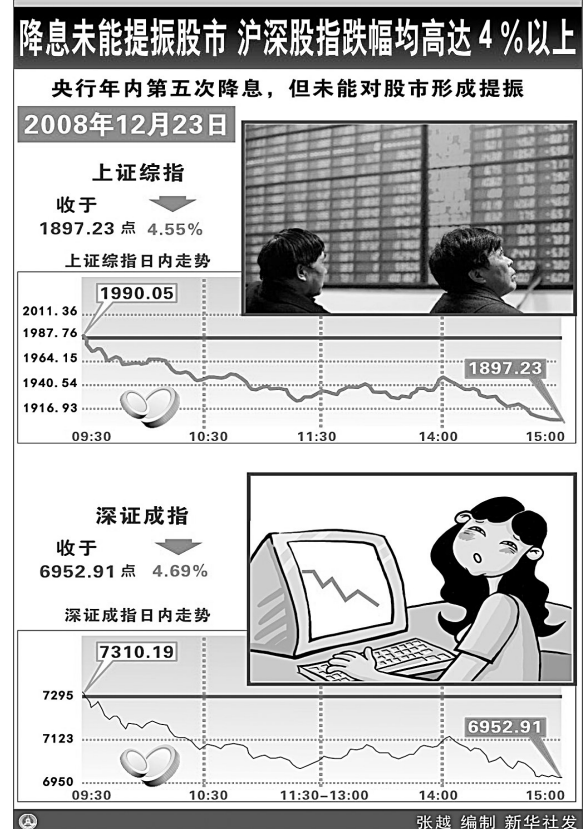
降息未能提振股市 沪深股指跌幅均高达4%以上

央行年内第五次降息，但未能对股市形成提振

2008年12月23日

上证综指

收于
1897.23点 4.55%

上证综指日内走势

1990.05

2011.36
1987.76
1964.15
1940.54
1916.93

1897.23

09:30 10:30 11:30 14:00 15:00

深证成指

收于
6952.91点 4.69%

深证成指日内走势

7310.19

7295
7123
6950

6952.91

09:30 10:30 11:30–13:00 14:00 15:00

张越 编制 新华社发